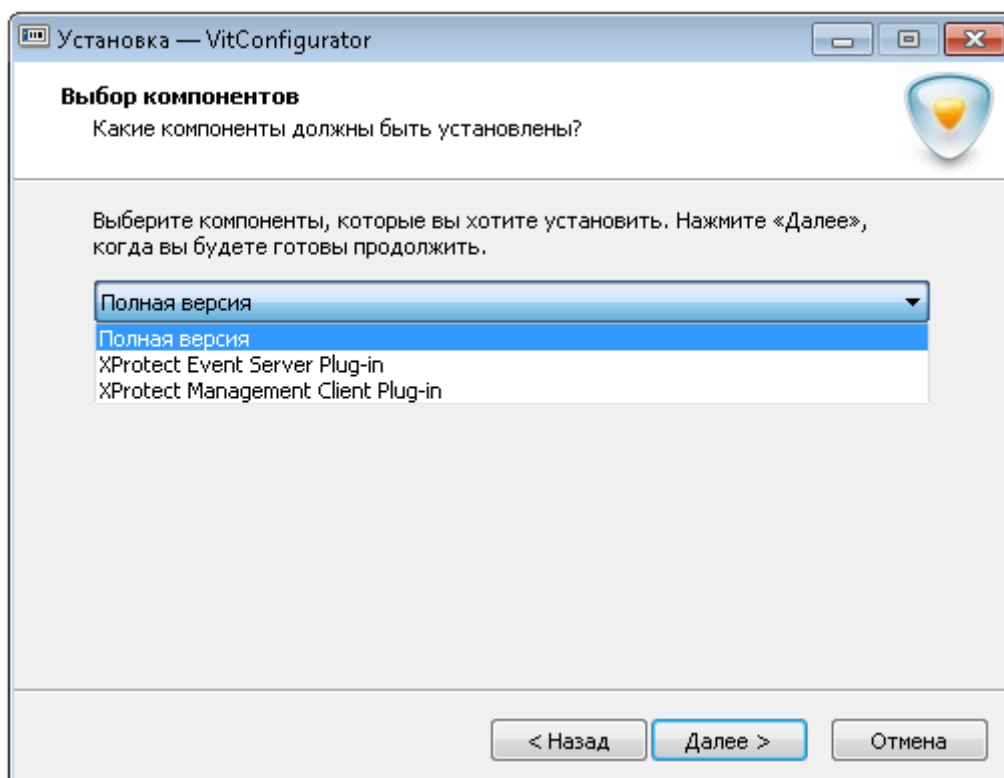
Установка — VitConfigurator

Выбор компонентов
Какие компоненты должны быть установлены?

Выберите компоненты, которые вы хотите установить. Нажмите «Далее», когда вы будете готовы продолжить.

Полная версия

Полная версия
XProtect Event Server Plug-in
XProtect Management Client Plug-in

< Назад
Далее >
Отмена